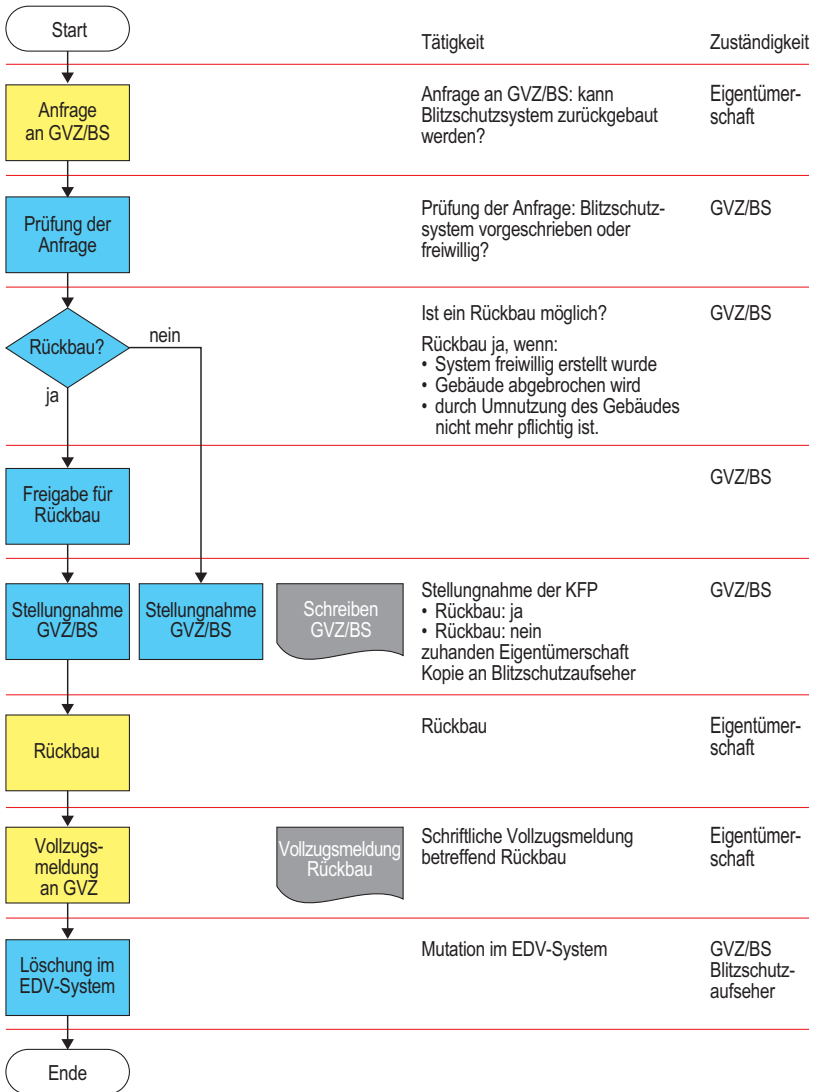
Start

Tätigkeit

Zuständigkeit

Anfrage an GVZ/BS

Anfrage an GVZ/BS: kann Blitzschutzsystem zurückgebaut werden?

Eigentümerschaft

Prüfung der Anfrage

Prüfung der Anfrage: Blitzschutzsystem vorgeschrieben oder freiwillig?

GVZ/BS

Rückbau?

nein

ja

Ist ein Rückbau möglich?

Rückbau ja, wenn:
• System freiwillig erstellt wurde
• Gebäude abgebrochen wird
• durch Umnutzung des Gebäudes nicht mehr pflichtig ist.

GVZ/BS

Freigabe für Rückbau

GVZ/BS

Stellungnahme GVZ/BS

Stellungnahme GVZ/BS

Schreiben GVZ/BS

Stellungnahme der KFP
• Rückbau: ja
• Rückbau: nein
zuhanden Eigentümerschaft
Kopie an Blitzschutzaufseher

GVZ/BS

Rückbau

Rückbau

Eigentümerschaft

Vollzugsmeldung an GVZ

Vollzugsmeldung Rückbau

Schriftliche Vollzugsmeldung betreffend Rückbau

Eigentümerschaft

Löschung im EDV-System

Mutation im EDV-System

GVZ/BS
Blitzschutzaufseher

Ende